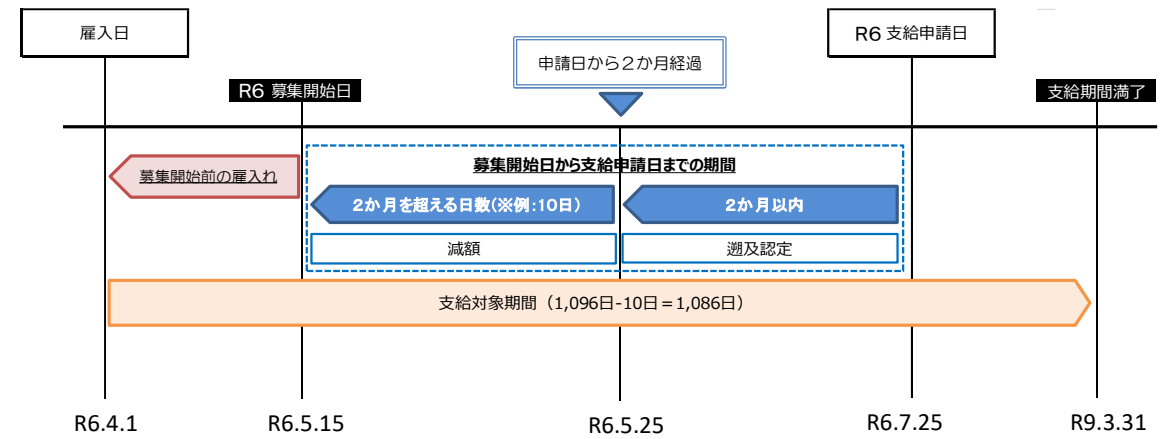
雇入日

R6 支給申請日

申請日から２か月経過

R6 募集開始日

支給期間満了

募集開始前の雇入れ

募集開始日から支給申請日までの期間

２か月を超える日数(※例:10日)

２か月以内

減額

遡及認定

支給対象期間（1,096日-10日＝1,086日）

R6.4.1

R6.5.15

R6.5.25

R6.7.25

R9.3.31